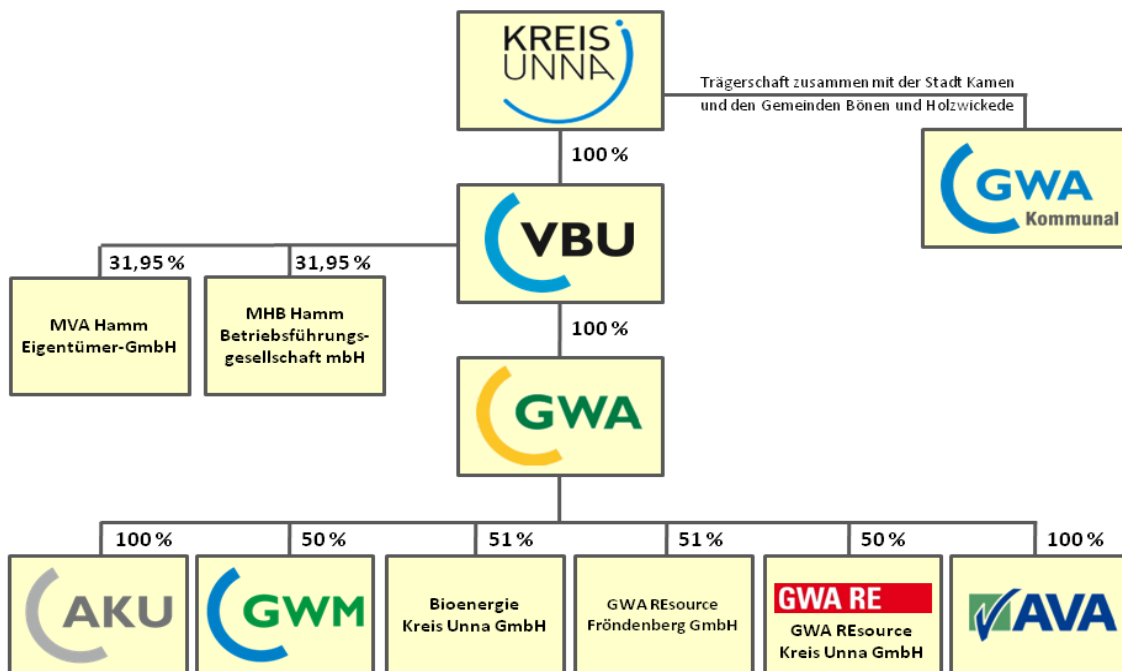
KREIS UNNA

Trägerschaft zusammen mit der Stadt Kamen und den Gemeinden Bönen und Holzwickede

GWA Kommunal

100 %

VBU

31,95 %

31,95 %

MVA Hamm Eigentümer-GmbH

MHB Hamm Betriebsführungsgesellschaft mbH

100 %

GWA

100 %

50 %

51 %

51 %

50 %

100 %

AKU

GWM

Bioenergie Kreis Unna GmbH

GWA REsource Fröndenberg GmbH

GWA RE

GWA REsource Kreis Unna GmbH

AVA